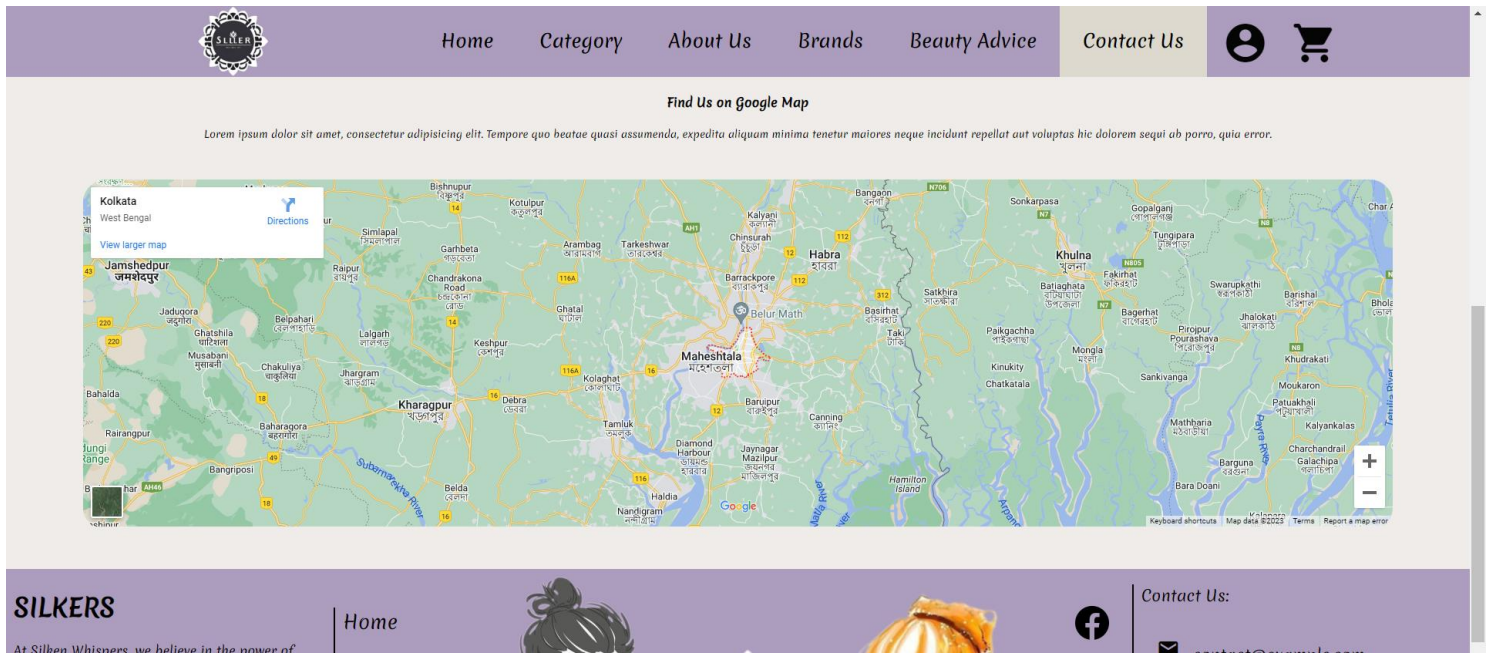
SILKER

Home Category About Us Brands Beauty Advice Contact Us

Find Us on Google Map

Lorem ipsum dolor sit amet, consectetur adipisicing elit. Tempore quo beatae quasi assumenda, expedita aliquam minima tenetur maiores neque incidunt repellat aut voluptas hic dolorem sequi ab porro, quia error.

Kolkata
West Bengal
Directions
View larger map

Jamshedpur
জমশেদপুর
Bishnupur
বিষ্ণুপুর
Kotulpur
কোতুলপুর
Simlapal
সিমলাপাল
Garhbeta
গড়বেতা
Arambag
আরামবাগ
Tarkeshwar
তারকেশ্বর
Kalyani
কল্যাণী
Chinsurah
চুঁচুড়া
Habra
হাবড়া
Bangaon
বনগাঁ
Sonkarpasa
Gopalganj
গোপালগঞ্জ
Tungipara
টুঙ্গীপাড়া
Khulna
খুলনা
Fakirhat
ফকিরহাট
Raipur
রায়পুর
Chandrakona Road
চন্দ্রকোনা রোড
Barrackpore
ব্যারাকপুর
Satkhira
সাতক্ষীরা
Batiaghata
বটিয়াঘাটা উপজেলা
Swarupkathi
স্বরূপকাঠি
Barishal
বরিশাল
Bhola
ভোলা
Jaduqora
জাদুগোড়া
Belpahari
বেলপাহাড়ি
Ghatshila
ঘাটশিলা
Lalgarh
লালগড়
Ghatal
ঘাটাল
Belur Math
Basirhat
বসিরহাট
Taki
টাকি
Bagerhat
বাগেরহাট
Pirojpur
Pourashava
পিরোজপুর
Jhalokati
ঝালকাঠি
Musabani
মুসাবনী
Chakuliya
চাকুলিয়া
Keshpur
কেশপুর
Maheshtala
মহেশতলা
Paikgachha
পাইকগাছা
Mongla
মংলা
Khudrakati
Jhargram
ঝাড়গ্রাম
Kolaghat
কোলাঘাট
Kinukity
Chatkatala
Sankivanga
Moukaron
Bahalda
Kharagpur
খড়্গপুর
Debra
ডেবরা
Baruipur
বারুইপুর
Canning
ক্যানিং
Patuakhali
পটুয়াখালী
Rairangpur
Baharagora
বহরাগোড়া
Tamluk
তমলুক
Mathbaria
মঠবাড়িয়া
Kalyankalas
Diamond Harbour
ডায়মন্ড হারবার
Jaynagar Mazilpur
জয়নগর মজিলপুর
Charchandrail
Galachipa
গলাচিপা
Bangriposi
Hamilton Island
Barguna
বরগুনা
Belda
বেলদা
Haldia
Subarnarekha River
Bara Doani
Nandigram
নন্দীগ্রাম
Payra River
Tetulia River
Google
Keyboard shortcuts Map data ©2023 Terms Report a map error
43 220 14 AH1 12 112 N706 N7 N805 116A 312 N8 16 49 18 116 AH46

SILKERS

At Silken Whispers, we believe in the power of

Home

Contact Us: